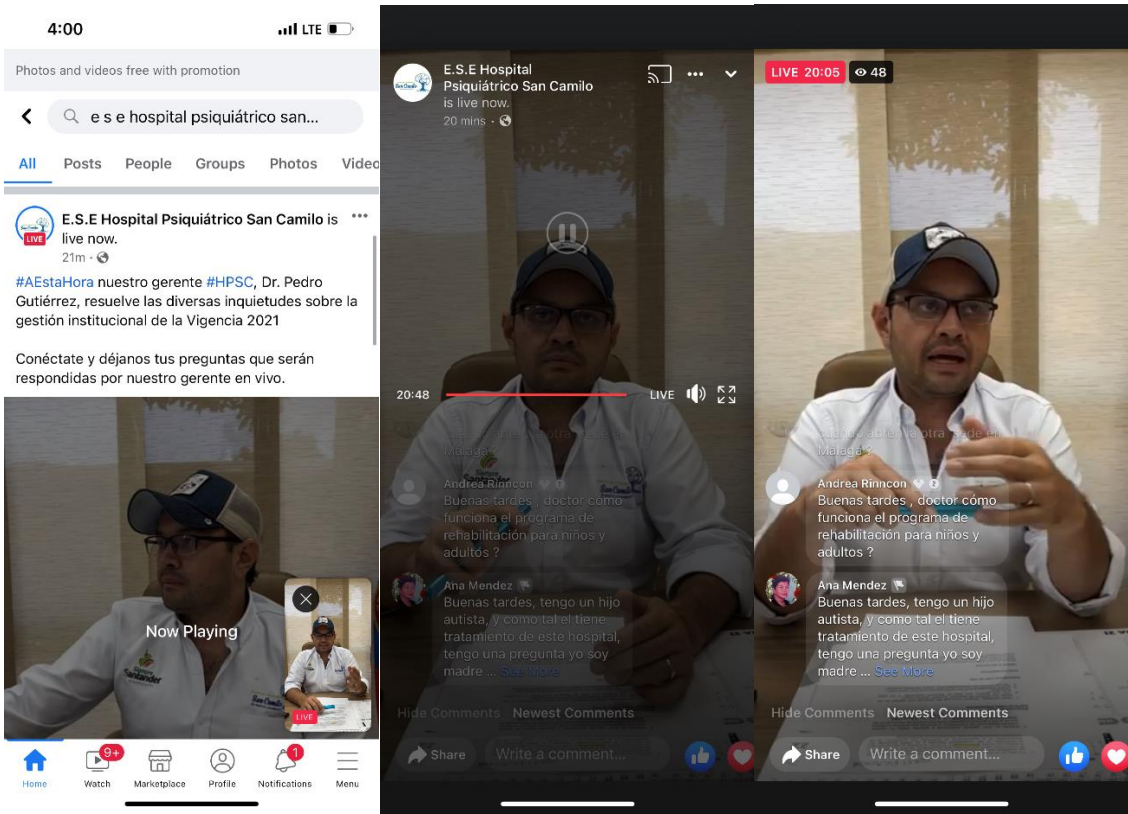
4:00
LTE

Photos and videos free with promotion

e s e hospital psiquiátrico san...

All Posts People Groups Photos Video

E.S.E Hospital Psiquiátrico San Camilo is live now.
LIVE
21m ·

#AEstaHora nuestro gerente #HPSC, Dr. Pedro Gutiérrez, resuelve las diversas inquietudes sobre la gestión institucional de la Vigencia 2021

Conéctate y déjanos tus preguntas que serán respondidas por nuestro gerente en vivo.

Now Playing

LIVE

Home Watch 9+ Marketplace Profile Notifications 1 Menu

E.S.E Hospital Psiquiátrico San Camilo
is live now.
20 mins ·

20:48 LIVE

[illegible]
Málaga ?

Andrea Rinncon
Buenas tardes, doctor como funciona el programa de rehabilitación para niños y adultos ?

Ana Mendez
Buenas tardes, tengo un hijo autista, y como tal el tiene tratamiento de este hospital, tengo una pregunta yo soy madre ... See More

Hide Comments Newest Comments

Share Write a comment...

LIVE 20:05 48

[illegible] Málaga ?

Andrea Rinncon
Buenas tardes , doctor cómo funciona el programa de rehabilitación para niños y adultos ?

Ana Mendez
Buenas tardes, tengo un hijo autista, y como tal el tiene tratamiento de este hospital, tengo una pregunta yo soy madre ... See More

Hide Comments Newest Comments

Share Write a comment...